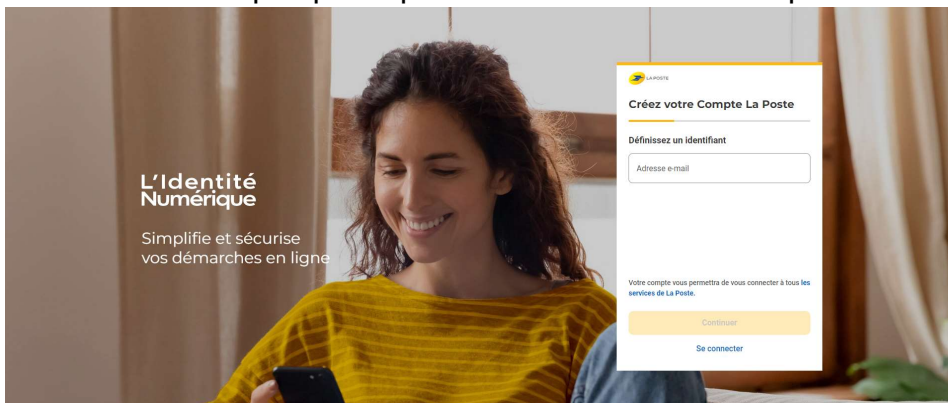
L'Identité Numérique

Simplifie et sécurise vos démarches en ligne

LA POSTE

Créez votre Compte La Poste

Définissez un identifiant

Adresse e-mail

Votre compte vous permettra de vous connecter à tous les services de La Poste.

Continuer

Se connecter